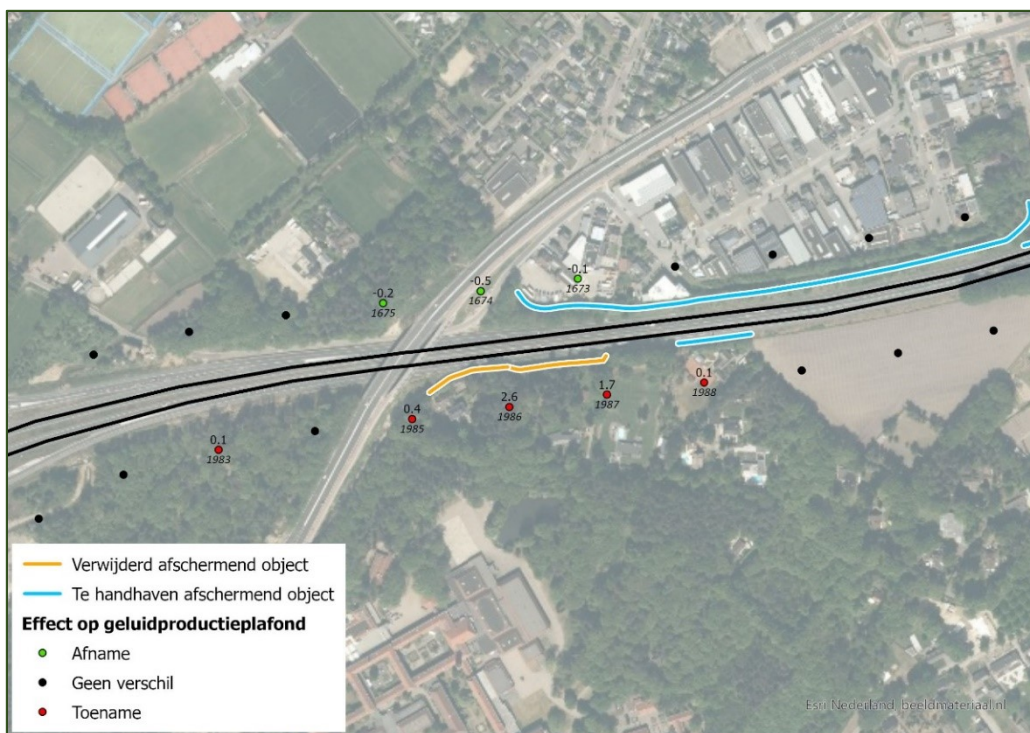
-0.2
1675

-0.5
1674

-0.1
1673

0.1
1988

2.6
1986

1.7
1987

0.4
1985

0.1
1983

Verwijderd afschermend object
Te handhaven afschermend object
Effect op geluidproductieplafond
Afname
Geen verschil
Toename

Esri Nederland, beeldmateriaal.nl